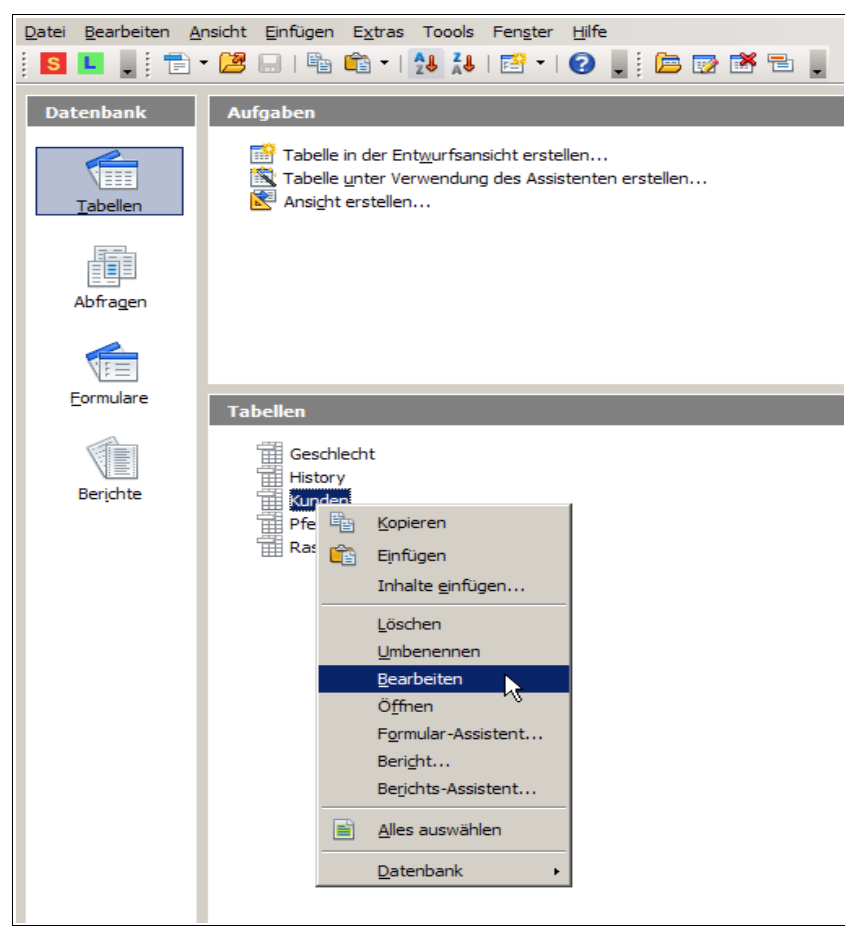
Datei Bearbeiten Ansicht Einfügen Extras Toools Fenster Hilfe

S L

Datenbank

Tabellen

Abfragen

Formulare

Berichte

Aufgaben

Tabelle in der Entwurfsansicht erstellen...
Tabelle unter Verwendung des Assistenten erstellen...
Ansicht erstellen...

Tabellen

Geschlecht
History
Kunden
Pfe
Ras

Kopieren
Einfügen
Inhalte einfügen...
Löschen
Umbenennen
Bearbeiten
Öffnen
Formular-Assistent...
Bericht...
Berichts-Assistent...
Alles auswählen
Datenbank